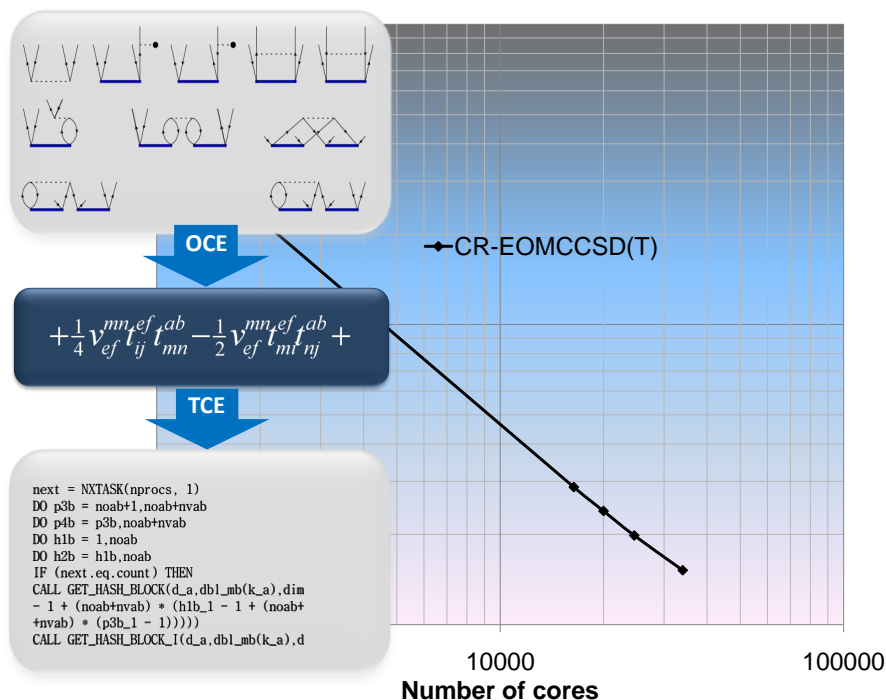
OCE

CR-EOMCCSD(T)

$+\frac{1}{4}v_{ef}^{mn}t_{ij}^{ef}t_{mn}^{ab}-\frac{1}{2}v_{ef}^{mn}t_{mi}^{ef}t_{nj}^{ab}+$

TCE

next = NXTASK(nprocs, 1)
DO p3b = noab+1,noab+nvab
DO p4b = p3b,noab+nvab
DO h1b = 1,noab
DO h2b = h1b,noab
IF (next.eq.count) THEN
CALL GET_HASH_BLOCK(d_a,dbl_mb(k_a),dim - 1 + (noab+nvab) * (h1b_1 - 1 + (noab+ +nvab) * (p3b_1 - 1)))))
CALL GET_HASH_BLOCK_I(d_a,dbl_mb(k_a),d

10000

100000

Number of cores